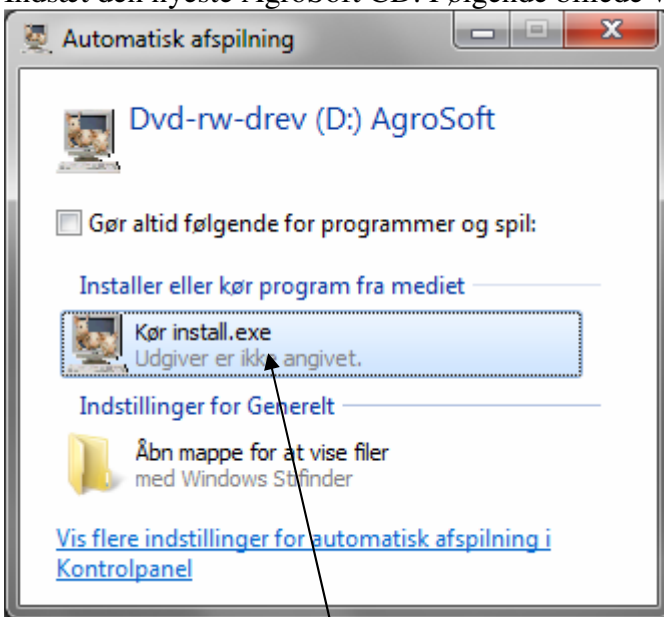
Indsæt den nyeste AgroSoft CD. Følgende billede v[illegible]

Automatisk afspilning

Dvd-rw-drev (D:) AgroSoft

Gør altid følgende for programmer og spil:

Installer eller kør program fra mediet

Kør install.exe
Udgiver er ikke angivet.

Indstillinger for Generelt

Åbn mappe for at vise filer
med Windows Stifinder

Vis flere indstillinger for automatisk afspilning i Kontrolpanel